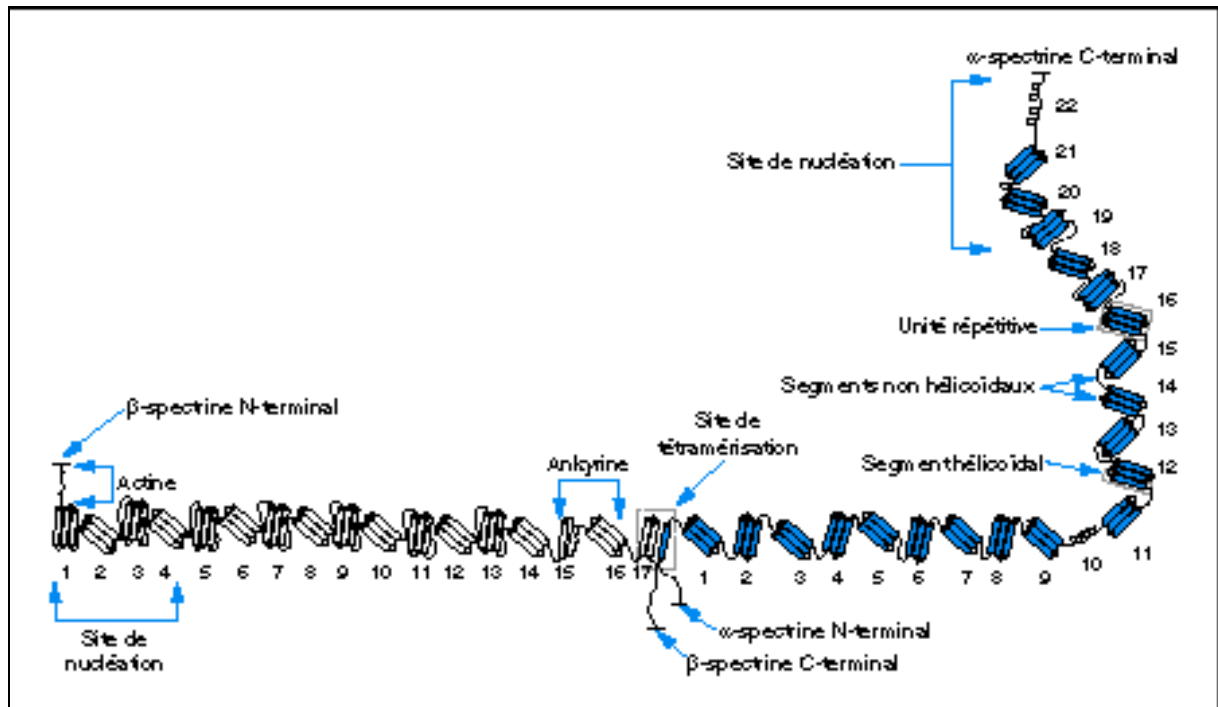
α-spectrine C-terminal

22

Site de nucléation

21

20

19

18

17

16

Unité répétitive

15

Segments non hélicoïdaux

14

13

β-spectrine N-terminal

Site de tétramérisation

Segment hélicoïdal

12

Ankyrine

Actine

1 2 3 4 5 6 7 8 9 10 11 12 13 14 15 16 17

1 2 3 4 5 6 7 8 9 10 11

Site de nucléation

α-spectrine N-terminal

β-spectrine C-terminal